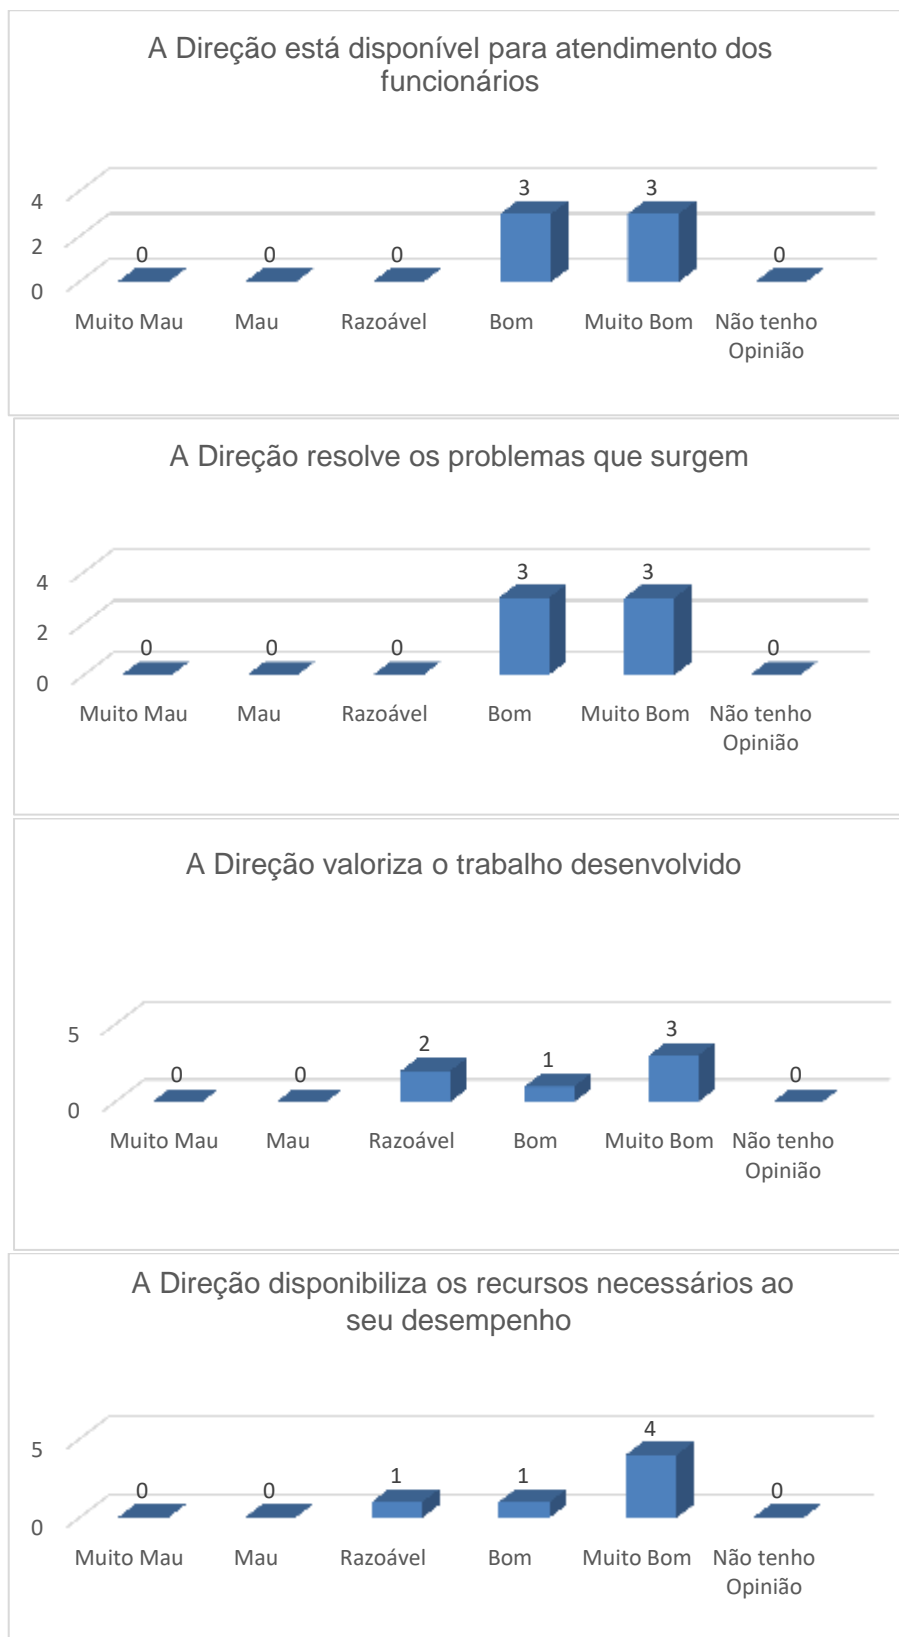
A Direção está disponível para atendimento dos funcionários

4
2
0

0 0 0 3 3 0

Muito Mau | Mau | Razoável | Bom | Muito Bom | Não tenho Opinião

A Direção resolve os problemas que surgem

4
2
0

0 0 0 3 3 0

Muito Mau | Mau | Razoável | Bom | Muito Bom | Não tenho Opinião

A Direção valoriza o trabalho desenvolvido

5
0

0 0 2 1 3 0

Muito Mau | Mau | Razoável | Bom | Muito Bom | Não tenho Opinião

A Direção disponibiliza os recursos necessários ao seu desempenho

5
0

0 0 1 1 4 0

Muito Mau | Mau | Razoável | Bom | Muito Bom | Não tenho Opinião